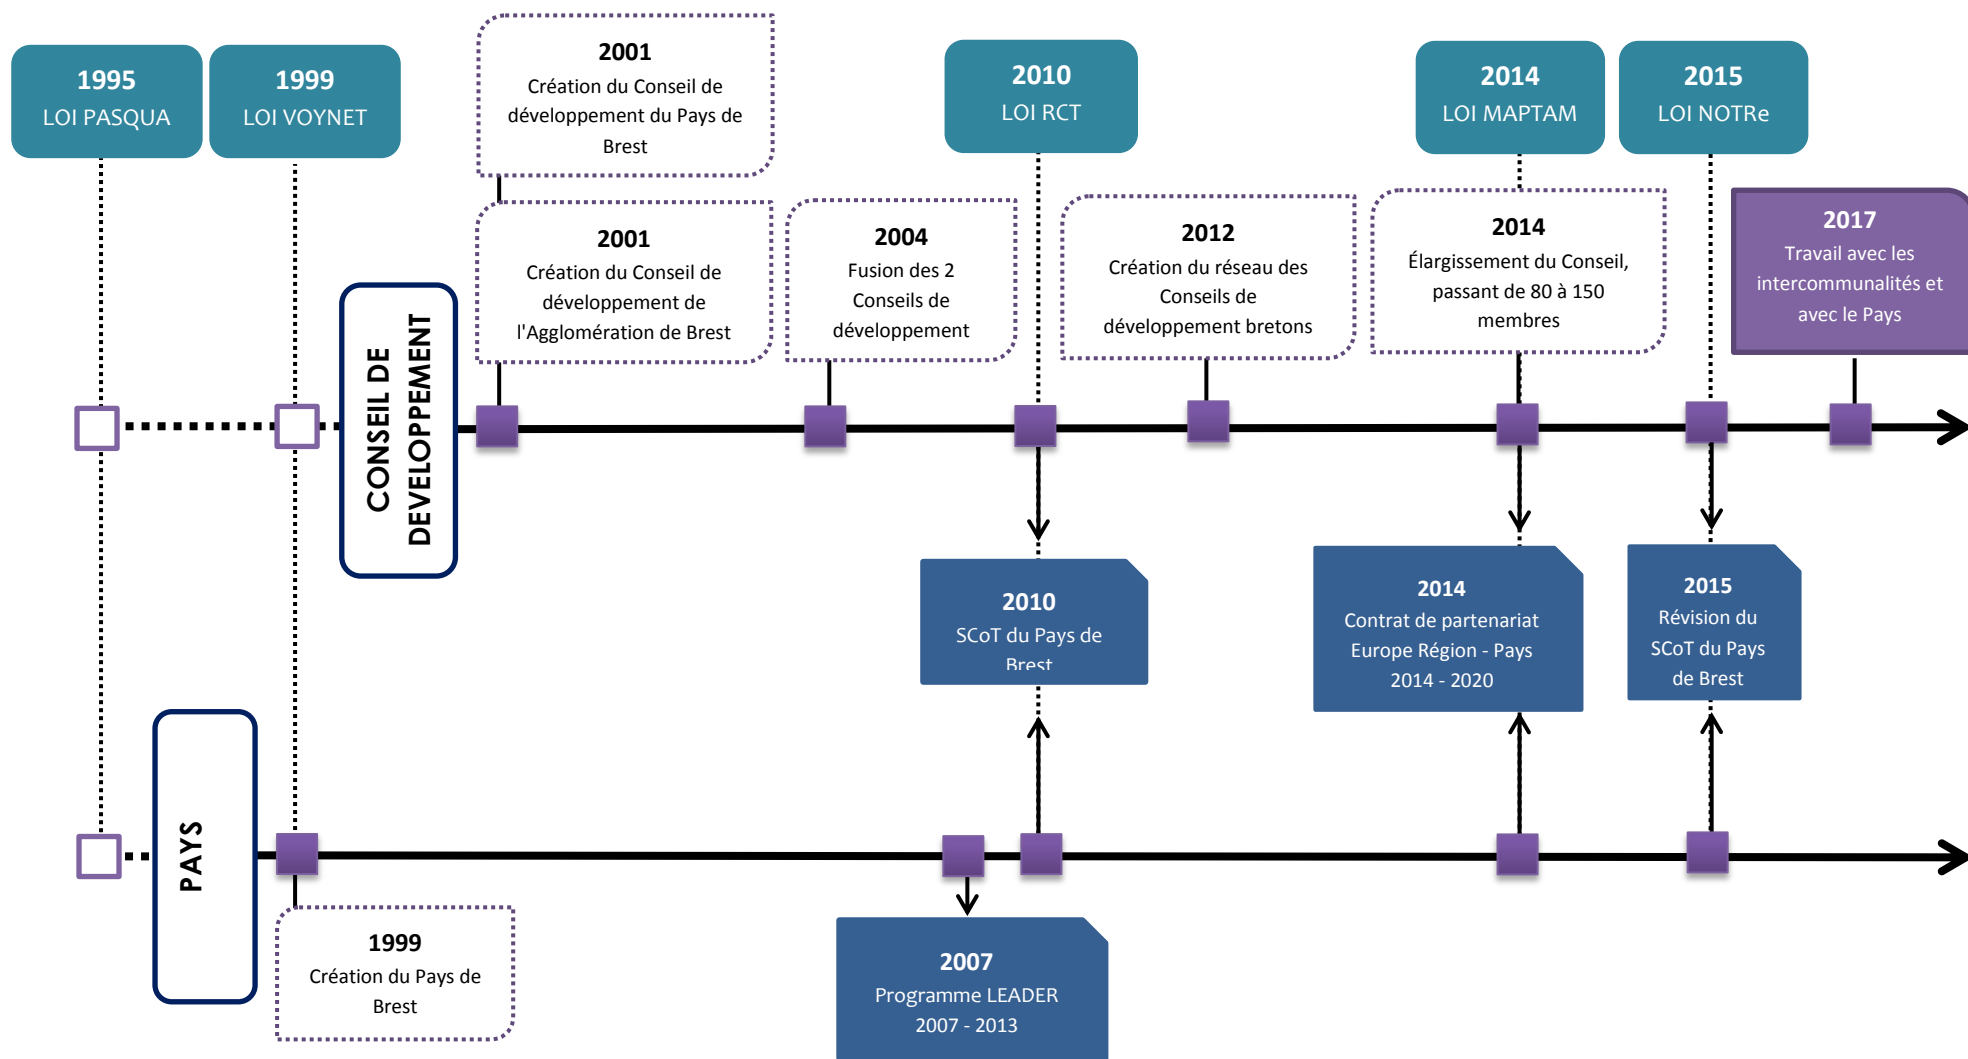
1995
LOI PASQUA

1999
LOI VOYNET

2001
Création du Conseil de développement du Pays de Brest

2010
LOI RCT

2014
LOI MAPTAM

2015
LOI NOTRe

CONSEIL DE DEVELOPPEMENT

2001
Création du Conseil de développement de l'Agglomération de Brest

2004
Fusion des 2 Conseils de développement

2012
Création du réseau des Conseils de développement bretons

2014
Élargissement du Conseil, passant de 80 à 150 membres

2017
Travail avec les intercommunalités et avec le Pays

2010
SCoT du Pays de Brest

2014
Contrat de partenariat Europe Région - Pays 2014 - 2020

2015
Révision du SCoT du Pays de Brest

PAYS

1999
Création du Pays de Brest

2007
Programme LEADER 2007 - 2013